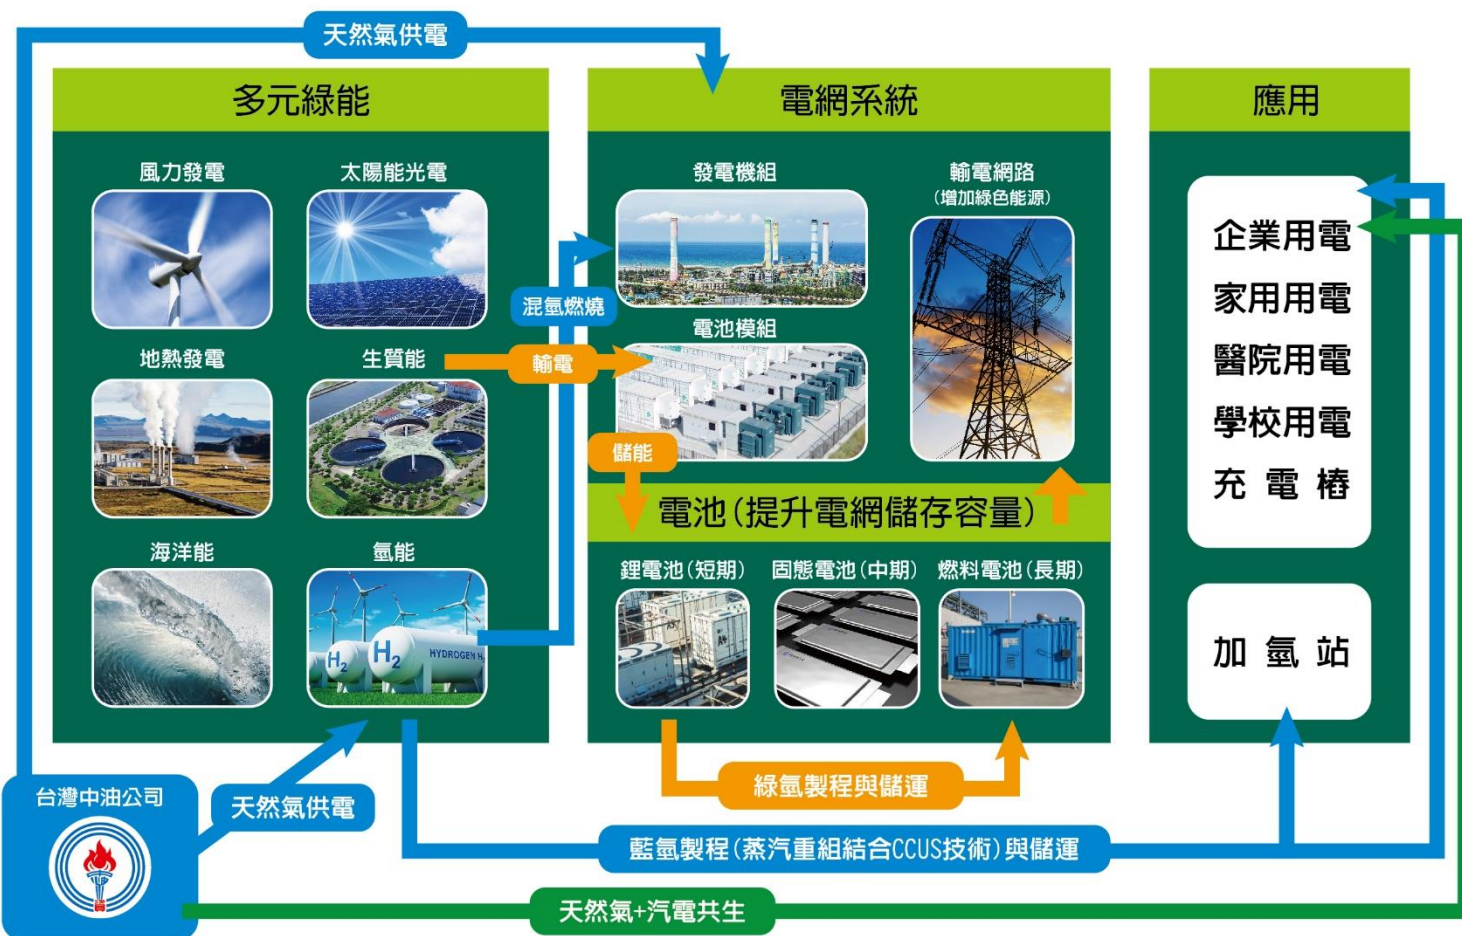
天然氣供電

多元綠能

風力發電
太陽能光電
地熱發電
生質能
海洋能
氫能

$H_2$ $H_2$ HYDROGEN

混氫燃燒
輸電
儲能

電網系統

發電機組
輸電網路
(增加綠色能源)
電池模組

電池(提升電網儲存容量)

鋰電池(短期)
固態電池(中期)
燃料電池(長期)

應用

企業用電
家用用電
醫院用電
學校用電
充 電 樁

加 氫 站

台灣中油公司
天然氣供電

綠氫製程與儲運

藍氫製程(蒸汽重組結合CCUS技術)與儲運

天然氣+汽電共生